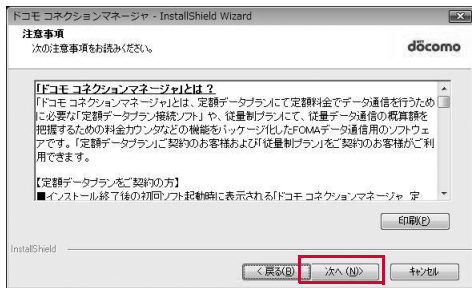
ドコモ コネクションマネージャ - InstallShield Wizard

注意事項
次の注意事項をお読みください。

docomo

「ドコモ コネクションマネージャ」とは？
「ドコモ コネクションマネージャ」とは、定額データプランにて定額料金でデータ通信を行うために必要な「定額データプラン接続ソフト」や、従量制プランにて、従量データ通信の概算額を把握するための料金カウンタなどの機能をパッケージ化したFOMAデータ通信用のソフトウェアです。「定額データプラン」ご契約のお客様および「従量制プラン」をご契約のお客様がご利用できます。

【定額データプランをご契約の方】
■インストール終了後の初回ソフト起動時に表示される「ドコモ コネクションマネージャ 定

印刷(P)

InstallShield

< 戻る(B)　次へ (N)>　キャンセル